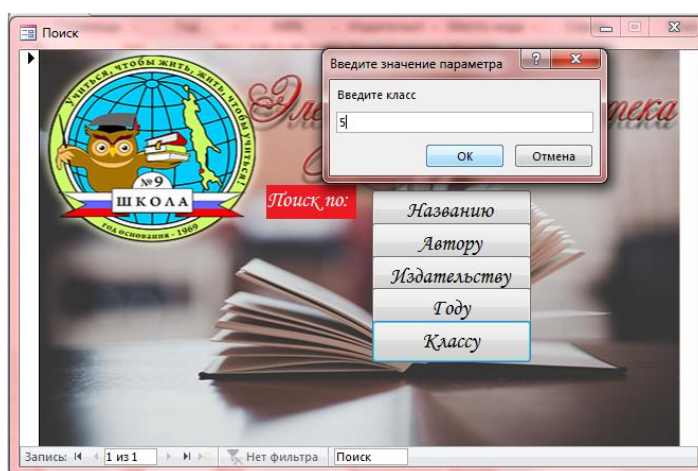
Поиск

Учиться, чтобы жить, жить, чтобы учиться!
№9
ШКОЛА
год основания - 1969

Эле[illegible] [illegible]тека

Введите значение параметра
?
Введите класс
5
ОК
Отмена

Поиск по:
Названию
Автору
Издательству
Году
Классу

Запись: 1 из 1
Нет фильтра
Поиск